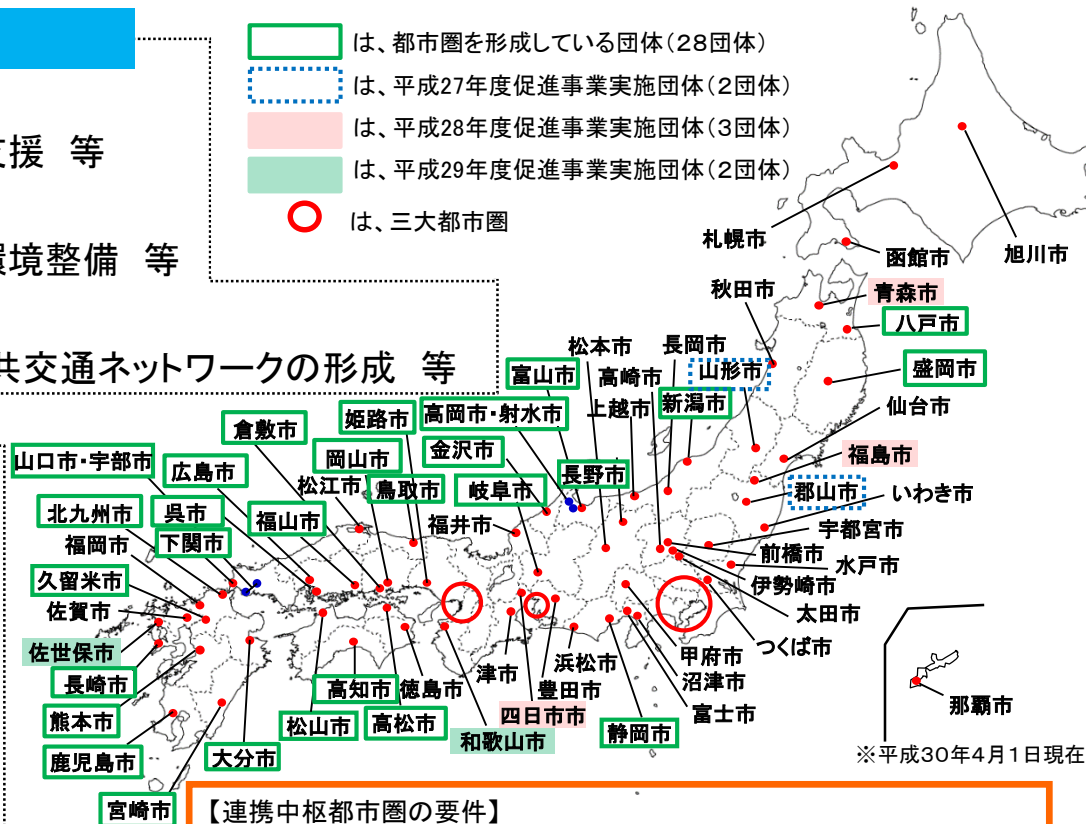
支援 等

環境整備 等

共交通ネットワークの形成 等

は、都市圏を形成している団体（28団体）
は、平成27年度促進事業実施団体（2団体）
は、平成28年度促進事業実施団体（3団体）
は、平成29年度促進事業実施団体（2団体）
は、三大都市圏

札幌市
函館市
旭川市
秋田市
青森市
八戸市
盛岡市
仙台市
山形市
長岡市
松本市
高崎市
富山市
新潟市
上越市
福島市
郡山市
いわき市
宇都宮市
前橋市
水戸市
伊勢崎市
太田市
つくば市
甲府市
沼津市
富士市
静岡市
浜松市
豊田市
四日市市
津市
和歌山市
長野市
高岡市・射水市
金沢市
岐阜市
福井市
姫路市
倉敷市
岡山市
鳥取市
松江市
福山市
広島市
呉市
山口市・宇部市
北九州市
下関市
福岡市
久留米市
佐賀市
佐世保市
長崎市
熊本市
鹿児島市
大分市
宮崎市
高知市
徳島市
松山市
高松市
那覇市
※平成30年4月1日現在

【連携中枢都市圏の要件】